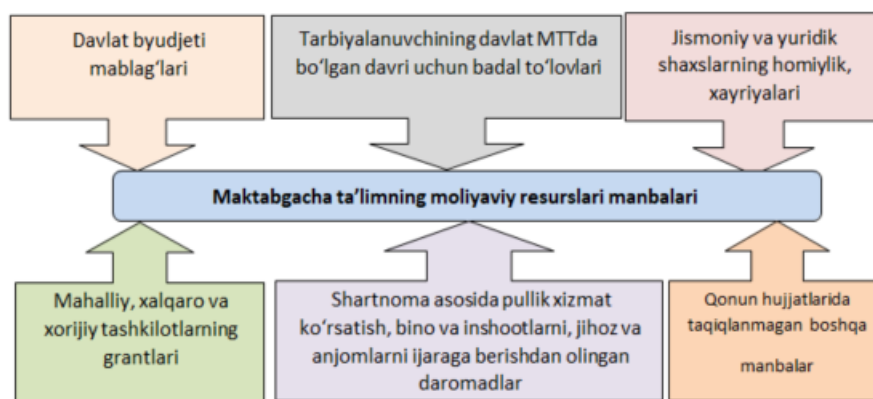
Davlat byudjeti mablag‘lari

Tarbiyalanuvchining davlat MTTda bo‘lgan davri uchun badal to‘lovlari

Jismoniy va yuridik shaxslarning homiylik, xayriyalari

Maktabgacha ta’limning moliyaviy resurslari manbalari

Mahalliy, xalqaro va xorijiy tashkilotlarning grantlari

Shartnoma asosida pullik xizmat ko‘rsatish, bino va inshootlarni, jihoz va anjomlarni ijaraga berishdan olingan daromadlar

Qonun hujjatlarida taqiqlanmagan boshqa manbalar